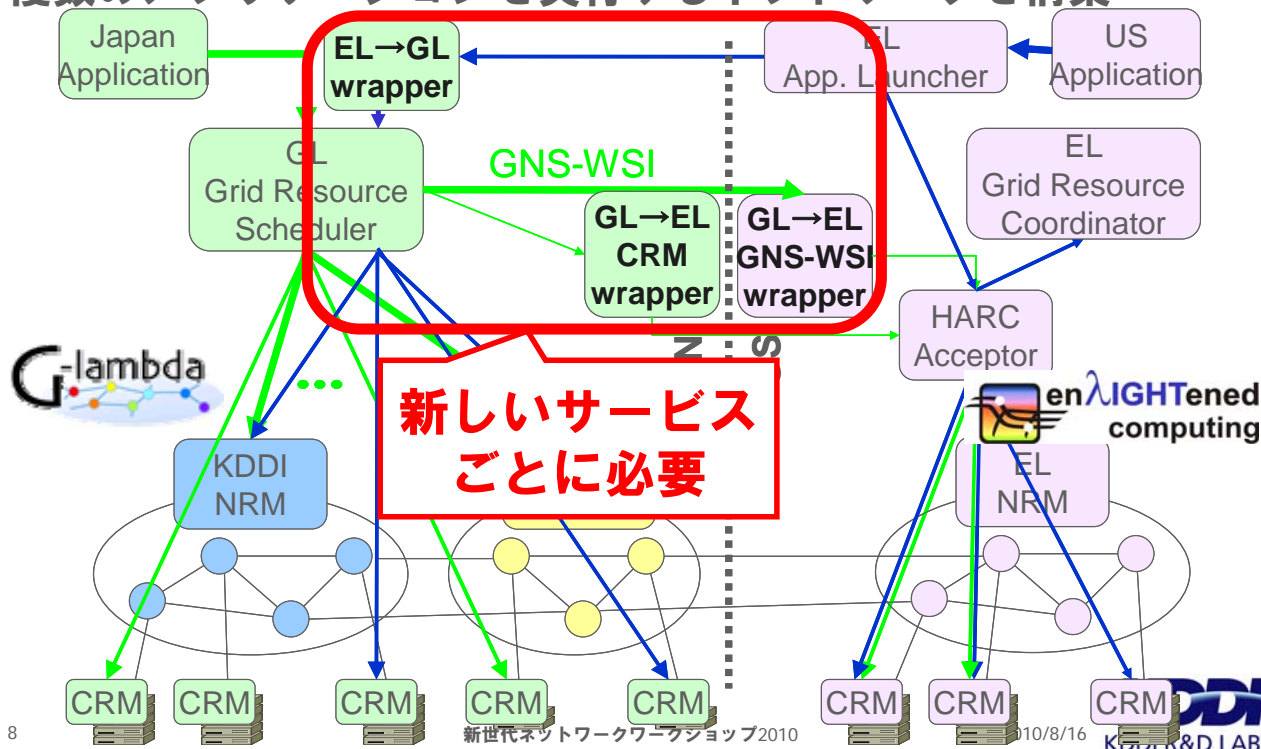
Japan Application

EL→GL wrapper

EL App. Launcher

US Application

GL Grid Resource Scheduler

GNS-WSI

EL Grid Resource Coordinator

GL→EL CRM wrapper

GL→EL GNS-WSI wrapper

HARC Acceptor

G-lambda

…

新しいサービスごとに必要

enLIGHTened computing

KDDI NRM

EL NRM

CRM

CRM

CRM

CRM

CRM

CRM

CRM

CRM

8

新世代ネットワークワークショップ2010

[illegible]010/8/16

KDDI R&D LAB